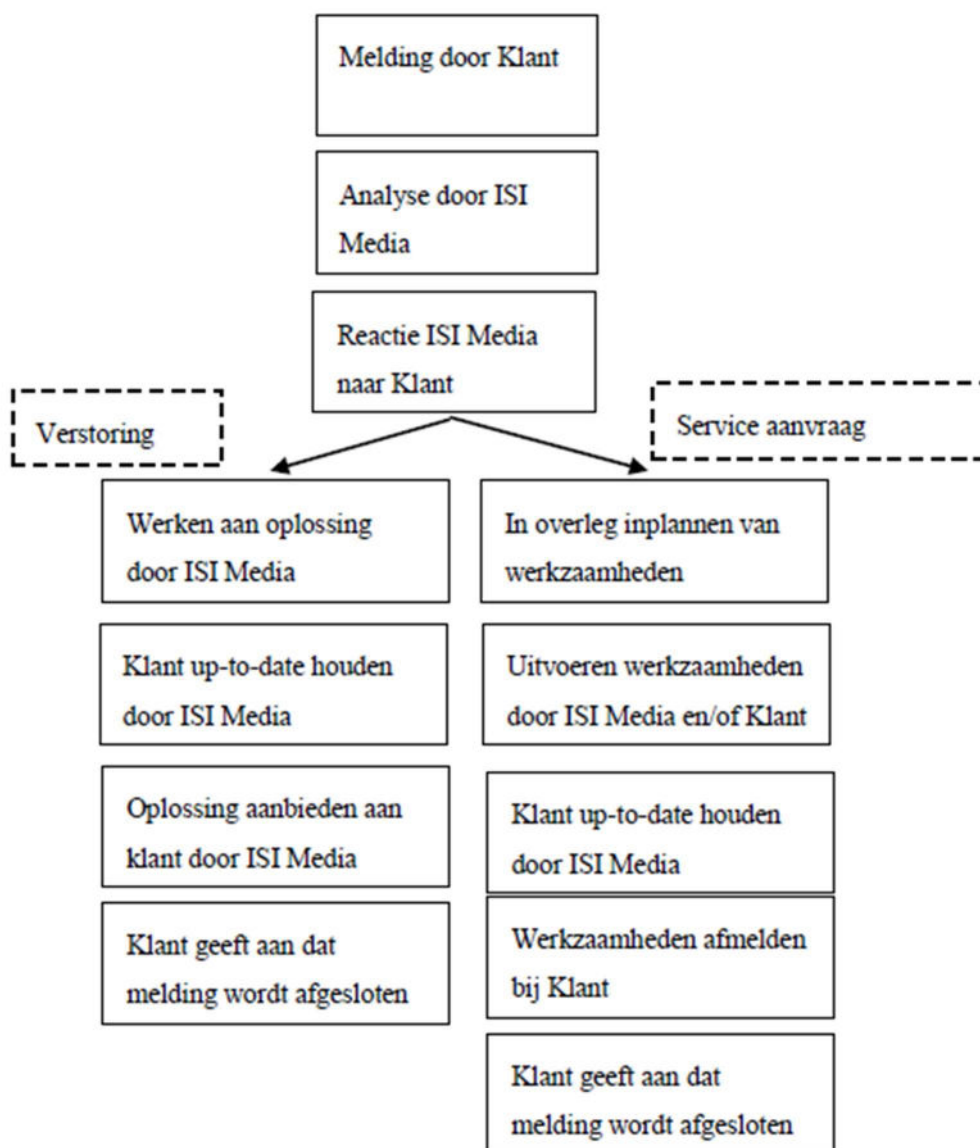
Melding door Klant

Analyse door ISI Media

Reactie ISI Media naar Klant

Verstoring

Service aanvraag

Werken aan oplossing door ISI Media

Klant up-to-date houden door ISI Media

Oplossing aanbieden aan klant door ISI Media

Klant geeft aan dat melding wordt afgesloten

In overleg inplannen van werkzaamheden

Uitvoeren werkzaamheden door ISI Media en/of Klant

Klant up-to-date houden door ISI Media

Werkzaamheden afmelden bij Klant

Klant geeft aan dat melding wordt afgesloten